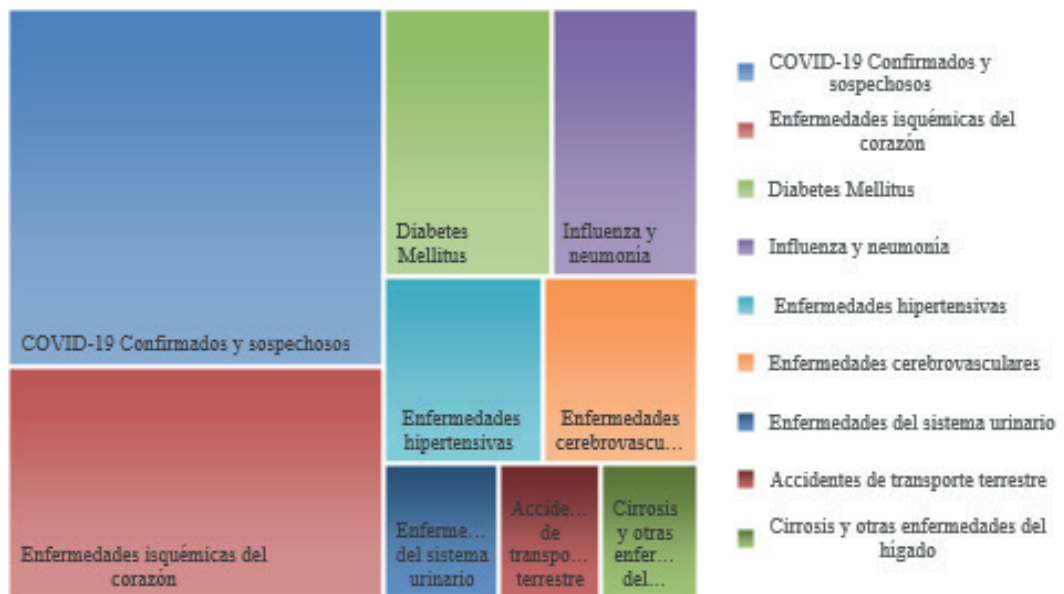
COVID-19 Confirmados y sospechosos

Diabetes Mellitus

Influenza y neumonia

Enfermedades isquémicas del corazón

Enfermedades hipertensivas

Enfermedades cerebrovascu…

Enferme… del sistema urinario

Accide… de transpo… terrestre

Cirrosis y otras enfer… del…

COVID-19 Confirmados y sospechosos

Enfermedades isquémicas del corazón

Diabetes Mellitus

Influenza y neumonía

Enfermedades hipertensivas

Enfermedades cerebrovasculares

Enfermedades del sistema urinario

Accidentes de transporte terrestre

Cirrosis y otras enfermedades del hígado